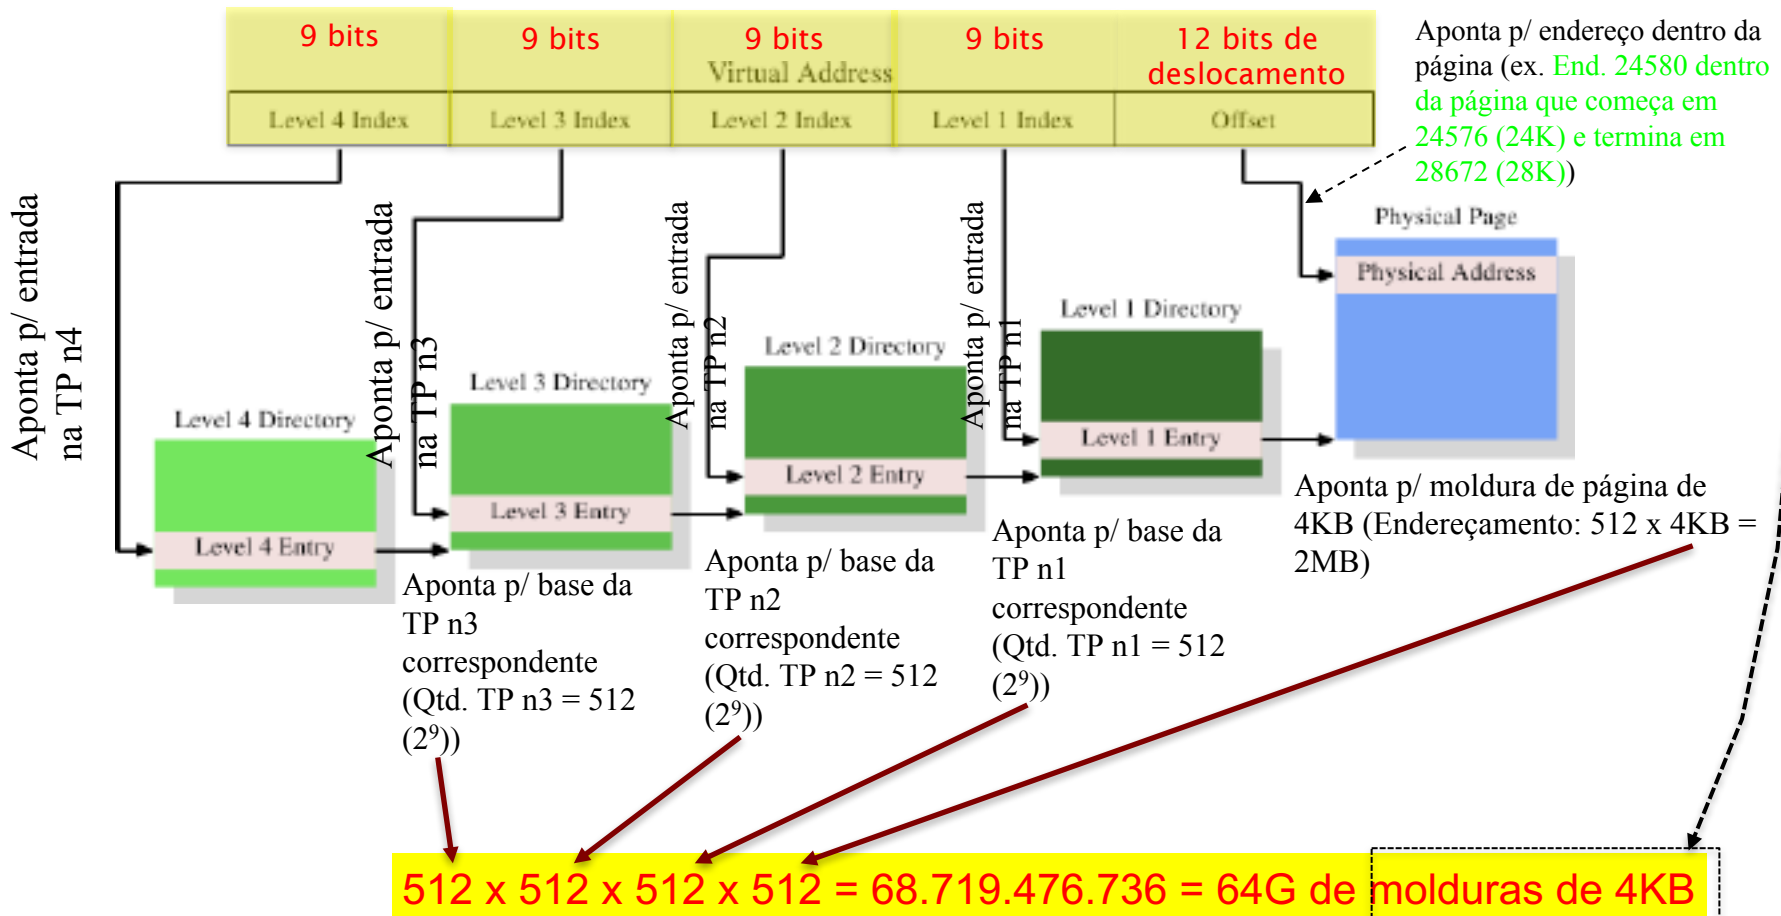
9 bits

9 bits

9 bits
Virtual Address

9 bits

12 bits de deslocamento

Level 4 Index

Level 3 Index

Level 2 Index

Level 1 Index

Offset

Aponta p/ endereço dentro da página (ex. End. 24580 dentro da página que começa em 24576 (24K) e termina em 28672 (28K))

Aponta p/ entrada na TP n4

Aponta p/ entrada na TP n3

Aponta p/ entrada na TP n2

Aponta p/ entrada na TP n1

Physical Page

Physical Address

Level 1 Directory

Level 1 Entry

Level 2 Directory

Level 2 Entry

Level 3 Directory

Level 3 Entry

Level 4 Directory

Level 4 Entry

Aponta p/ moldura de página de 4KB (Endereçamento: 512 x 4KB = 2MB)

Aponta p/ base da TP n1 correspondente (Qtd. TP n1 = 512 ($2^9$))

Aponta p/ base da TP n2 correspondente (Qtd. TP n2 = 512 ($2^9$))

Aponta p/ base da TP n3 correspondente (Qtd. TP n3 = 512 ($2^9$))

512 x 512 x 512 x 512 = 68.719.476.736 = 64G de molduras de 4KB